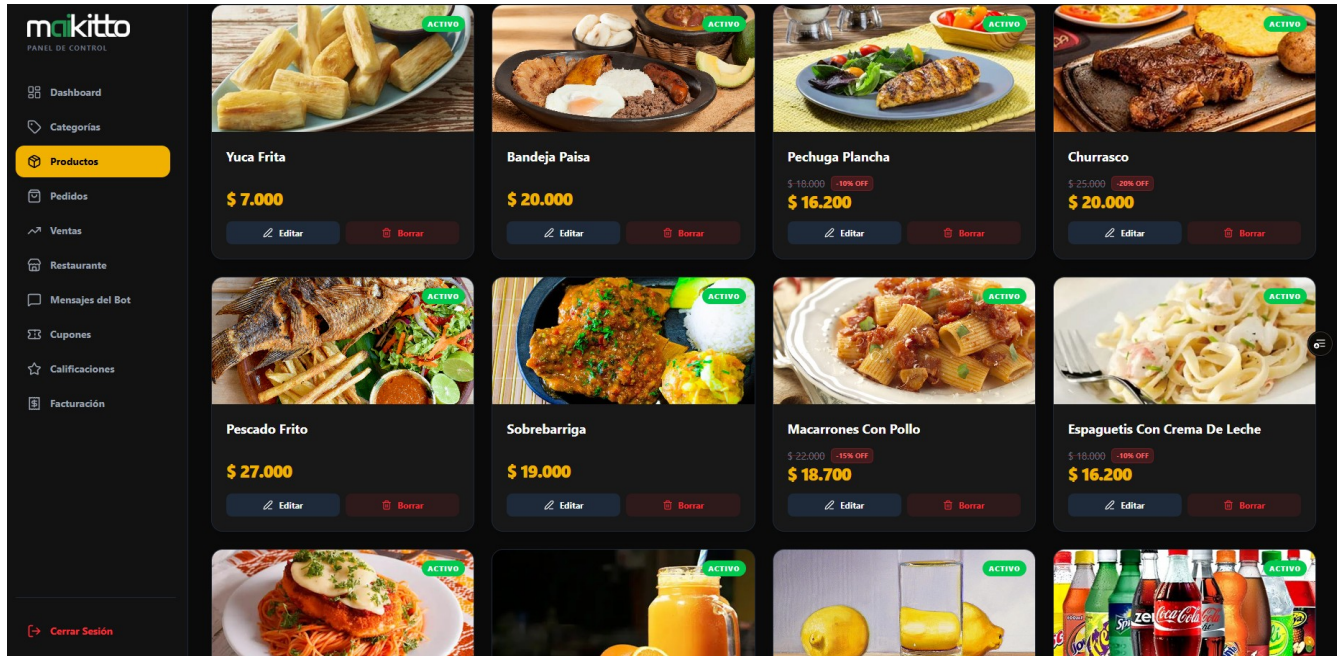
maikitto
PANEL DE CONTROL

Dashboard
Categorías
Productos
Pedidos
Ventas
Restaurante
Mensajes del Bot
Cupones
Calificaciones
Facturación

Cerrar Sesión

ACTIVO
Yuca Frita
$ 7.000
Editar
Borrar

ACTIVO
Bandeja Paisa
$ 20.000
Editar
Borrar

ACTIVO
Pechuga Plancha
$ 18.000 -10% OFF
$ 16.200
Editar
Borrar

ACTIVO
Churrasco
$ 25.000 -20% OFF
$ 20.000
Editar
Borrar

ACTIVO
Pescado Frito
$ 27.000
Editar
Borrar

ACTIVO
Sobrebarriga
$ 19.000
Editar
Borrar

ACTIVO
Macarrones Con Pollo
$ 22.000 -15% OFF
$ 18.700
Editar
Borrar

ACTIVO
Espaguetis Con Crema De Leche
$ 18.000 -10% OFF
$ 16.200
Editar
Borrar

ACTIVO

ACTIVO

ACTIVO

ACTIVO